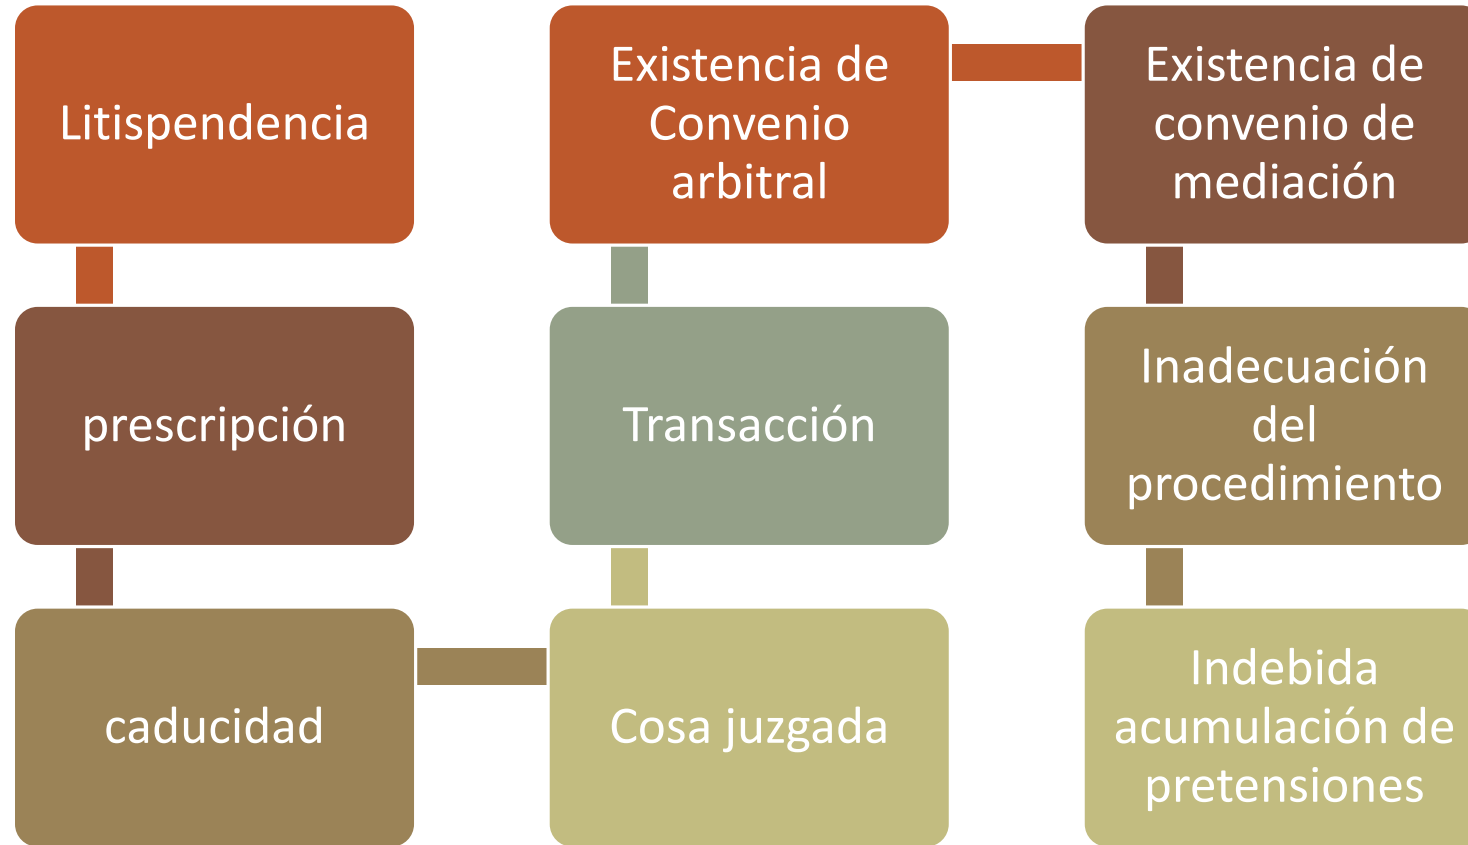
Litispendencia

prescripción

caducidad

Cosa juzgada

Transacción

Existencia de Convenio arbitral

Existencia de convenio de mediación

Inadecuación del procedimiento

Indebida acumulación de pretensiones